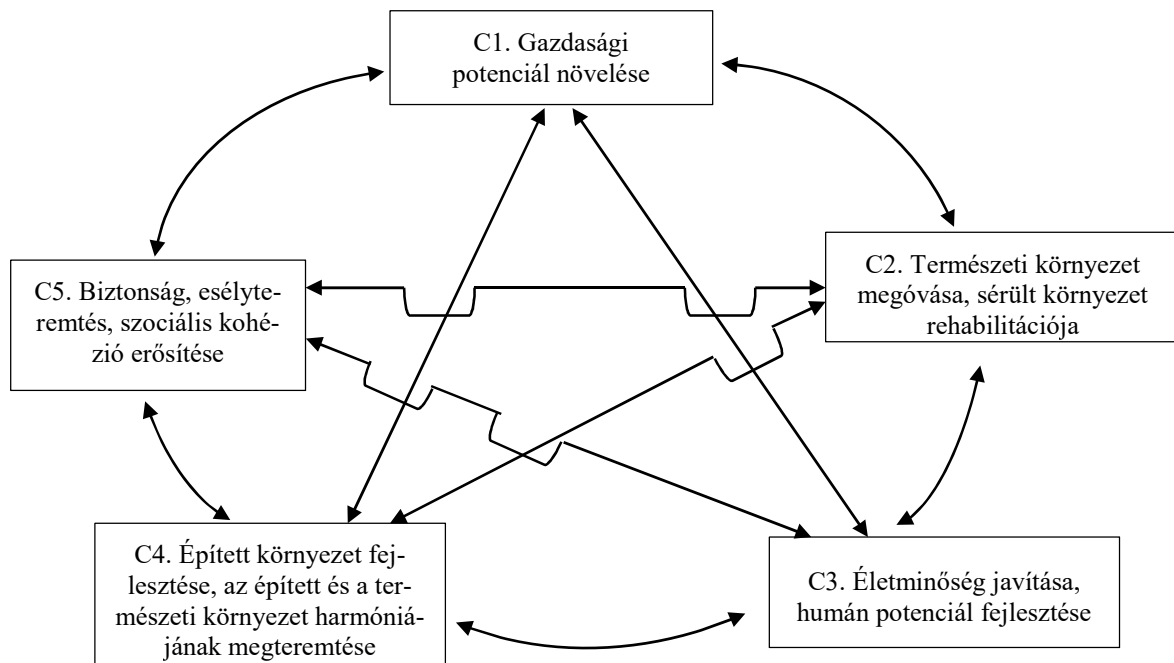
C1. Gazdasági potenciál növelése

C5. Biztonság, esélyteremtés, szociális kohézió erősítése

C2. Természeti környezet megóvása, sérült környezet rehabilitációja

C4. Épített környezet fejlesztése, az épített és a természeti környezet harmóniájának megteremtése

C3. Életminőség javítása, humán potenciál fejlesztése